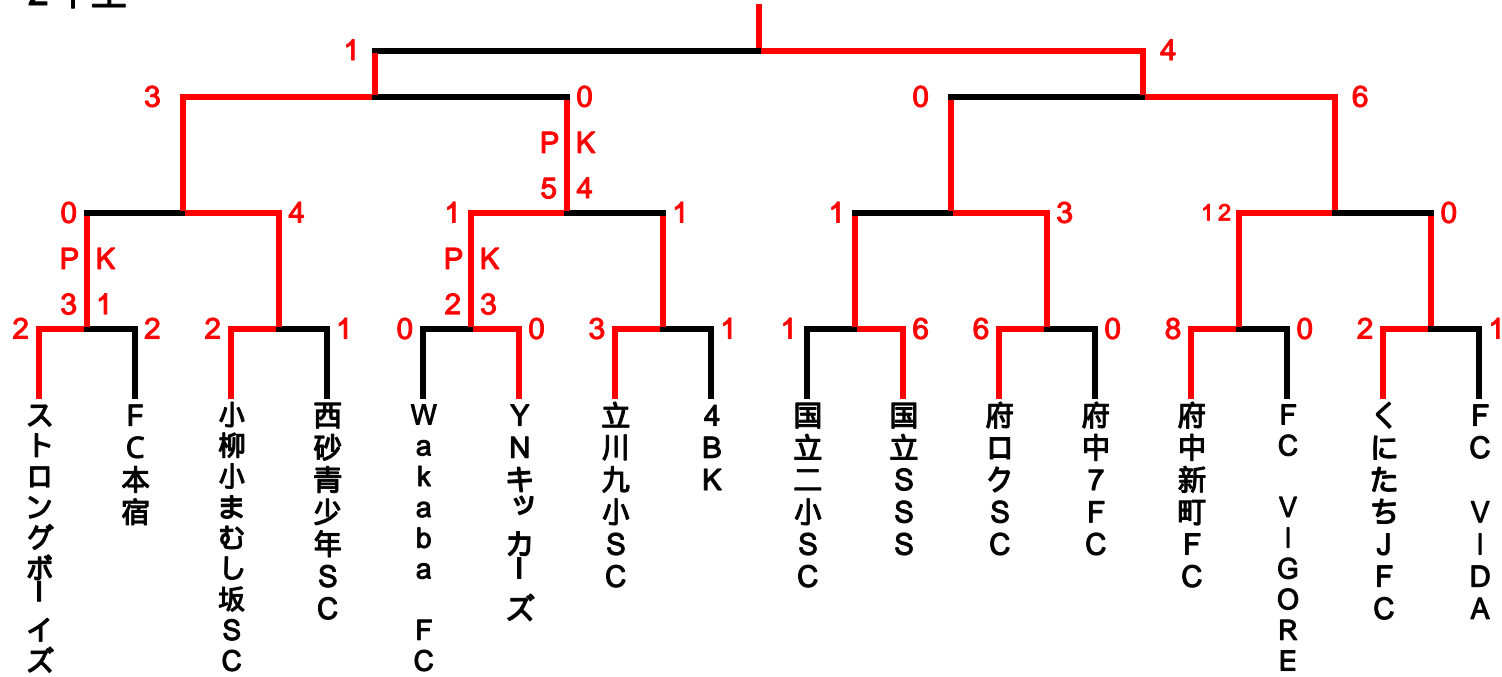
1
4
3
0
0
6
PK
54
0
4
1
1
1
3
12
0
PK
31
PK
23
2
2
2
1
0
0
3
1
1
6
6
0
8
0
2
1

ストロングボーイズ
FC本宿
小柳小まむし坂SC
西砂青少年SC
Wakaba FC
Nキッカーズ
立川九小SC
4BK
国立二小SC
国立SSS
府ロクSC
府中7FC
府中新町FC
FC VIGORE
くにたちJFC
FC VIDA